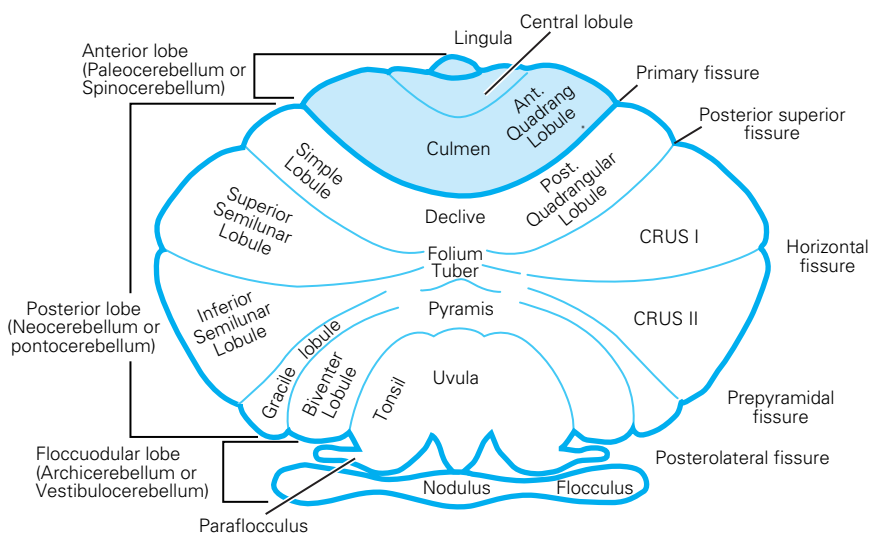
Anterior lobe (Paleocerebellum or Spinocerebellum)

Lingula

Central lobule

Primary fissure

Ant. Quadrang Lobule

Culmen

Posterior superior fissure

Simple Lobule

Post. Quadrangular Lobule

Superior Semilunar Lobule

Declive

CRUS I

Folium

Tuber

Horizontal fissure

Posterior lobe (Neocerebellum or pontocerebellum)

Inferior Semilunar Lobule

Pyramis

CRUS II

Gracile lobule

Biventer Lobule

Tonsil

Uvula

Prepyramidal fissure

Floccuodular lobe (Archicerebellum or Vestibulocerebellum)

Posterolateral fissure

Nodulus

Flocculus

Paraflocculus